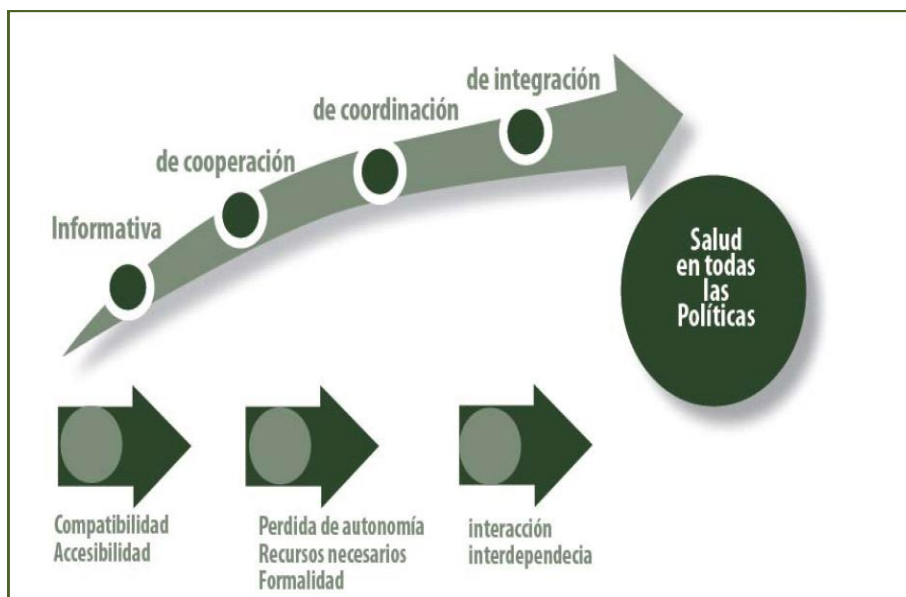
de integración

de coordinación

de cooperación

Informativa

Salud en todas las Políticas

Compatibilidad
Accesibilidad

Perdida de autonomía
Recursos necesarios
Formalidad

interacción
interdependecia